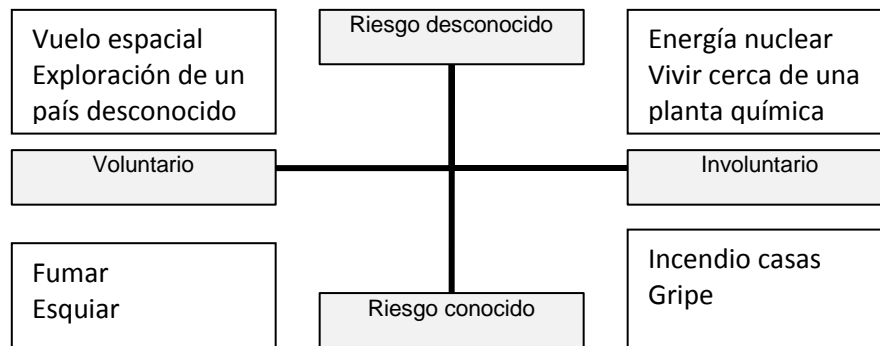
Riesgo desconocido

Vuelo espacial
Exploración de un país desconocido

Energía nuclear
Vivir cerca de una planta química

Voluntario

Involuntario

Fumar
Esquiar

Incendio casas
Gripe

Riesgo conocido